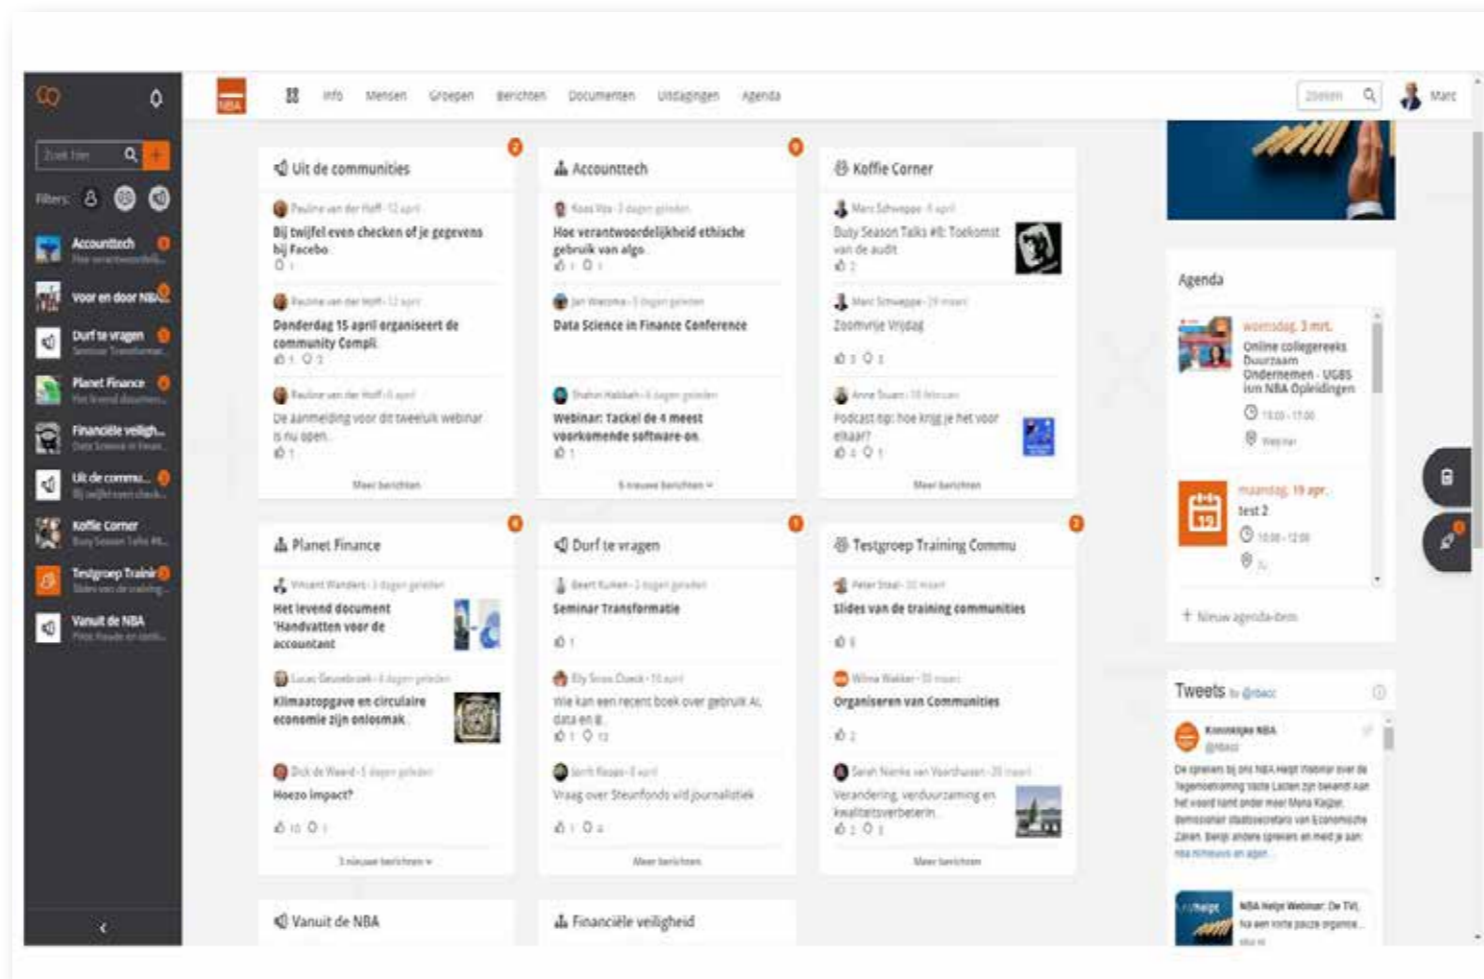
Zoek hier

Filters:

Accounttech
Hoe verantwoordelijk...

Voor en door NBA

Durf te vragen
Seminar Transformat...

Planet Finance
Het levend documen...

Financiële veiligh...
Data Science in Finan...

Uit de commu...
Bij twijfel even check...

Koffie Corner
Busy Season Talks #8...

Testgroep Trainin
Slides van de training...

Vanuit de NBA

NBA

Info Mensen Groepen Berichten Documenten Uitdagingen Agenda

Zoeken

Marc

Uit de communities

Pauline van der Hoff · 12 april
Bij twijfel even checken of je gegevens bij Facebo

Pauline van der Hoff · 12 april
Donderdag 15 april organiseert de community Compl

Pauline van der Hoff · 6 april
De aanmelding voor dit tweeluik webinar is nu open.

Meer berichten

Accounttech

Koos Vos · 3 dagen geleden
Hoe verantwoordelijkheid ethische gebruik van algo

Jan Wiersma · 5 dagen geleden
Data Science in Finance Conference

Shahin Habbah · 6 dagen geleden
Webinar: Tackel de 4 meest voorkomende software-on

6 nieuwe berichten

Koffie Corner

Marc Schwagge · 8 april
Busy Season Talks #8: Toekomst van de audit

Marc Schwagge · 29 maart
Zoomvrije Vrijdag

Anne Stuart · 18 februari
Podcast tip: hoe krijg je het voor elkaar?

Meer berichten

Planet Finance

Vincent Wanders · 3 dagen geleden
Het levend document 'Handvatten voor de accountant

Lucas Geusebroek · 4 dagen geleden
Klimaatopgave en circulaire economie zijn onlosmak

Dick de Waard · 5 dagen geleden
Hoezo impact?

3 nieuwe berichten

Durf te vragen

Geert Kuiken · 3 dagen geleden
Seminar Transformatie

Elly Snoo Dueck · 10 april
Wie kan een recent boek over gebruik AI, data en B

Gerrit Roozen · 8 april
Vraag over Steunfonds vrij journalistiek

Meer berichten

Testgroep Training Commu

Peter Steal · 30 maart
Slides van de training communities

Wilma Walker · 30 maart
Organiseren van Communities

Sarah Nienke van Voorthuisen · 30 maart
Verandering, verduurzaming en kwaliteitsverbeterin

Meer berichten

Vanuit de NBA

Financiële veiligheid

Agenda

woensdag, 3 mrt.
Online collegereeks Duurzaam Ondernemen - UGBS ism NBA Opleidingen
18:00 - 17:00
Webinar

maandag, 19 apr.
test 2
10:00 - 12:00

+ Nieuw agenda-item

Tweets by @nbacc

Koninklijke NBA
@nbacc
De sprekers bij ons NBA Helpt Webinar over de Tegemoetkoming Vaste Lasten zijn bekend! Aan het woord komt onder meer Mona Keijzer, demissionair staatssecretaris van Economische Zaken. Benijk andere sprekers en meld je aan:

NBA Helpt Webinar: De TVL
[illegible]